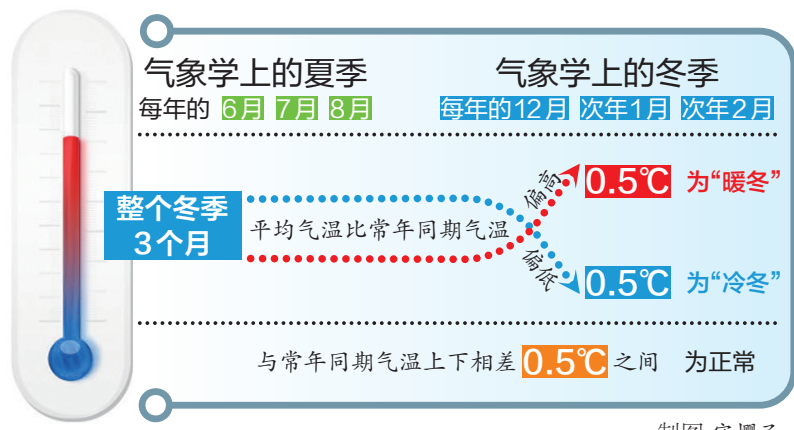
气象学上的夏季
每年的 6月 7月 8月

气象学上的冬季
每年的12月 次年1月 次年2月

整个冬季
3个月

平均气温比常年同期气温

偏高 0.5℃ 为“暖冬”

偏低 0.5℃ 为“冷冬”

与常年同期气温上下相差 0.5℃ 之间 为正常

制图 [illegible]